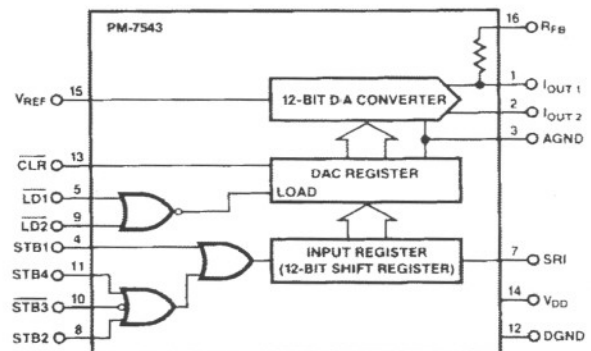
PM-7543

16 $R_{FB}$

1 $I_{OUT\,1}$

2 $I_{OUT\,2}$

3 AGND

$V_{REF}$ 15

12-BIT D/A CONVERTER

$\overline{CLR}$ 13

DAC REGISTER

LOAD

$\overline{LD1}$ 5

$\overline{LD2}$ 9

STB1 4

STB4 11

$\overline{STB3}$ 10

STB2 8

INPUT REGISTER (12-BIT SHIFT REGISTER)

7 SRI

14 $V_{DD}$

12 DGND